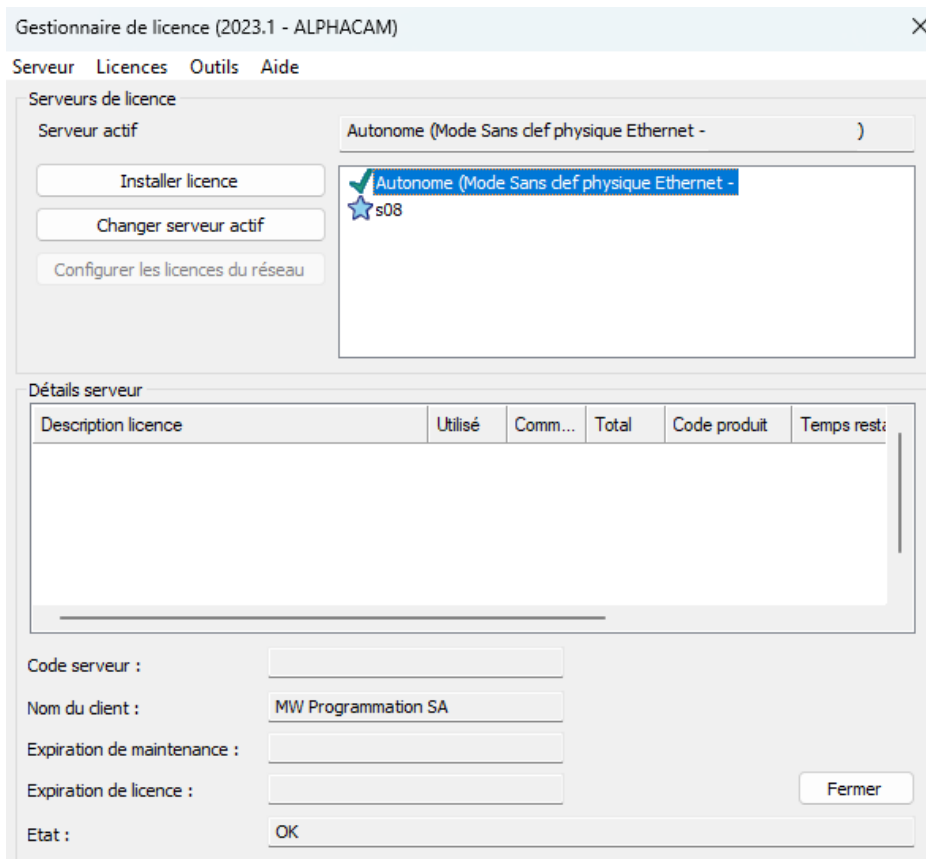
Gestionnaire de licence (2023.1 - ALPHACAM)

Serveur Licences Outils Aide

Serveurs de licence

Serveur actif

Autonome (Mode Sans clef physique Ethernet - )

Installer licence

Changer serveur actif

Configurer les licences du réseau

Autonome (Mode Sans clef physique Ethernet -

s08

Détails serveur

| Description licence | Utilisé | Comm... | Total | Code produit | Temps resta |
|---|---|---|---|---|---|

Code serveur :

Nom du client : MW Programmation SA

Expiration de maintenance :

Expiration de licence :

Fermer

Etat : OK